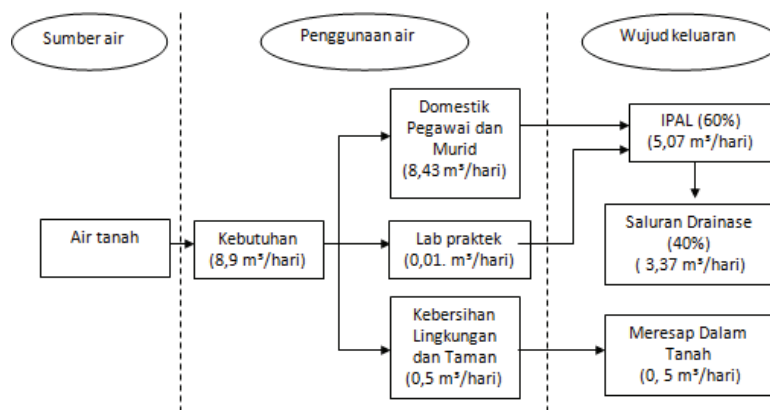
Sumber air

Penggunaan air

Wujud keluaran

Air tanah

Kebutuhan (8,9 m³/hari)

Domestik Pegawai dan Murid (8,43 m³/hari)

Lab praktek (0,01. m³/hari)

Kebersihan Lingkungan dan Taman (0,5 m³/hari)

IPAL (60%) (5,07 m³/hari)

Saluran Drainase (40%) ( 3,37 m³/hari)

Meresap Dalam Tanah (0, 5 m³/hari)